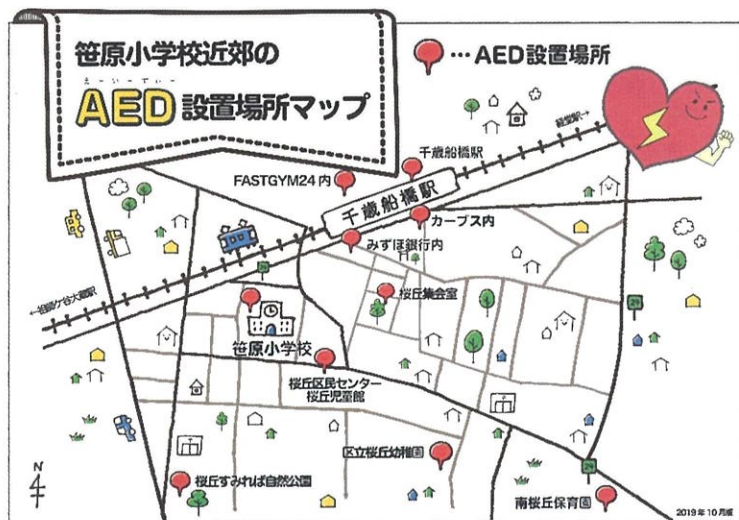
笹原小学校近郊の
えーいーでぃー
AED設置場所マップ

…AED設置場所

経堂駅→
←祖師ヶ谷大蔵駅

千歳船橋駅
FASTGYM24内
千歳船橋駅
カーブス内
みずほ銀行内
桜丘集会室
笹原小学校
桜丘区民センター
桜丘児童館
区立桜丘幼稚園
桜丘すみれば自然公園
南桜丘保育園
N
2019年10月版